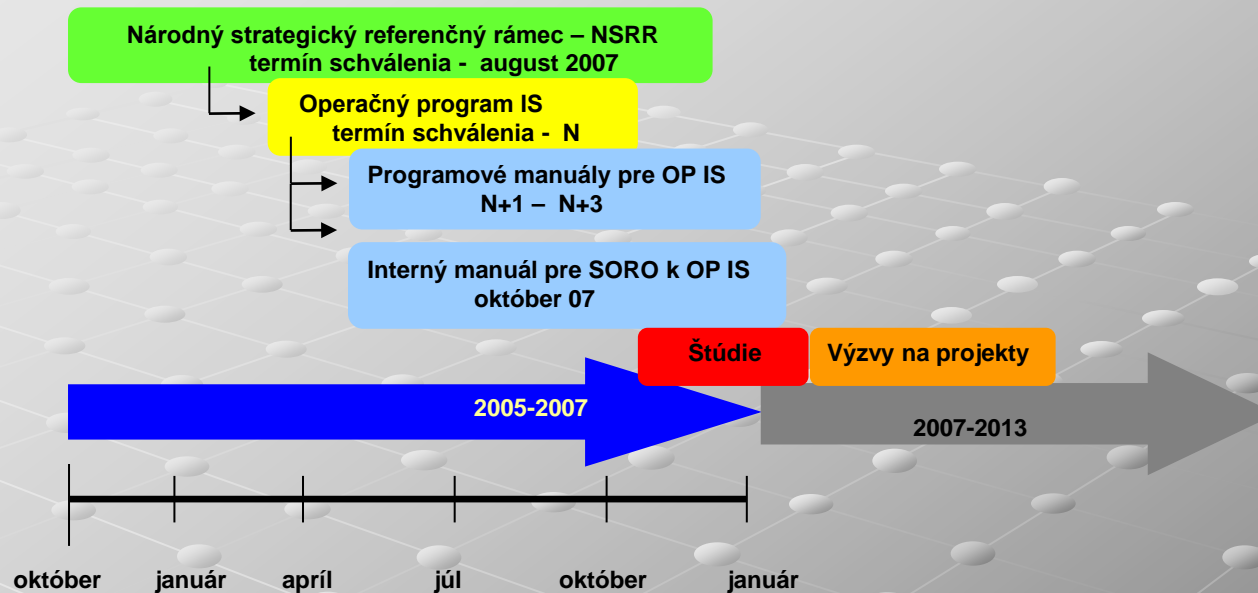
Národný strategický referenčný rámec – NSRR
termín schválenia - august 2007

Operačný program IS
termín schválenia - N

Programové manuály pre OP IS
N+1 – N+3

Interný manuál pre SORO k OP IS
október 07

Štúdie

Výzvy na projekty

2005-2007

2007-2013

október január apríl júl október január